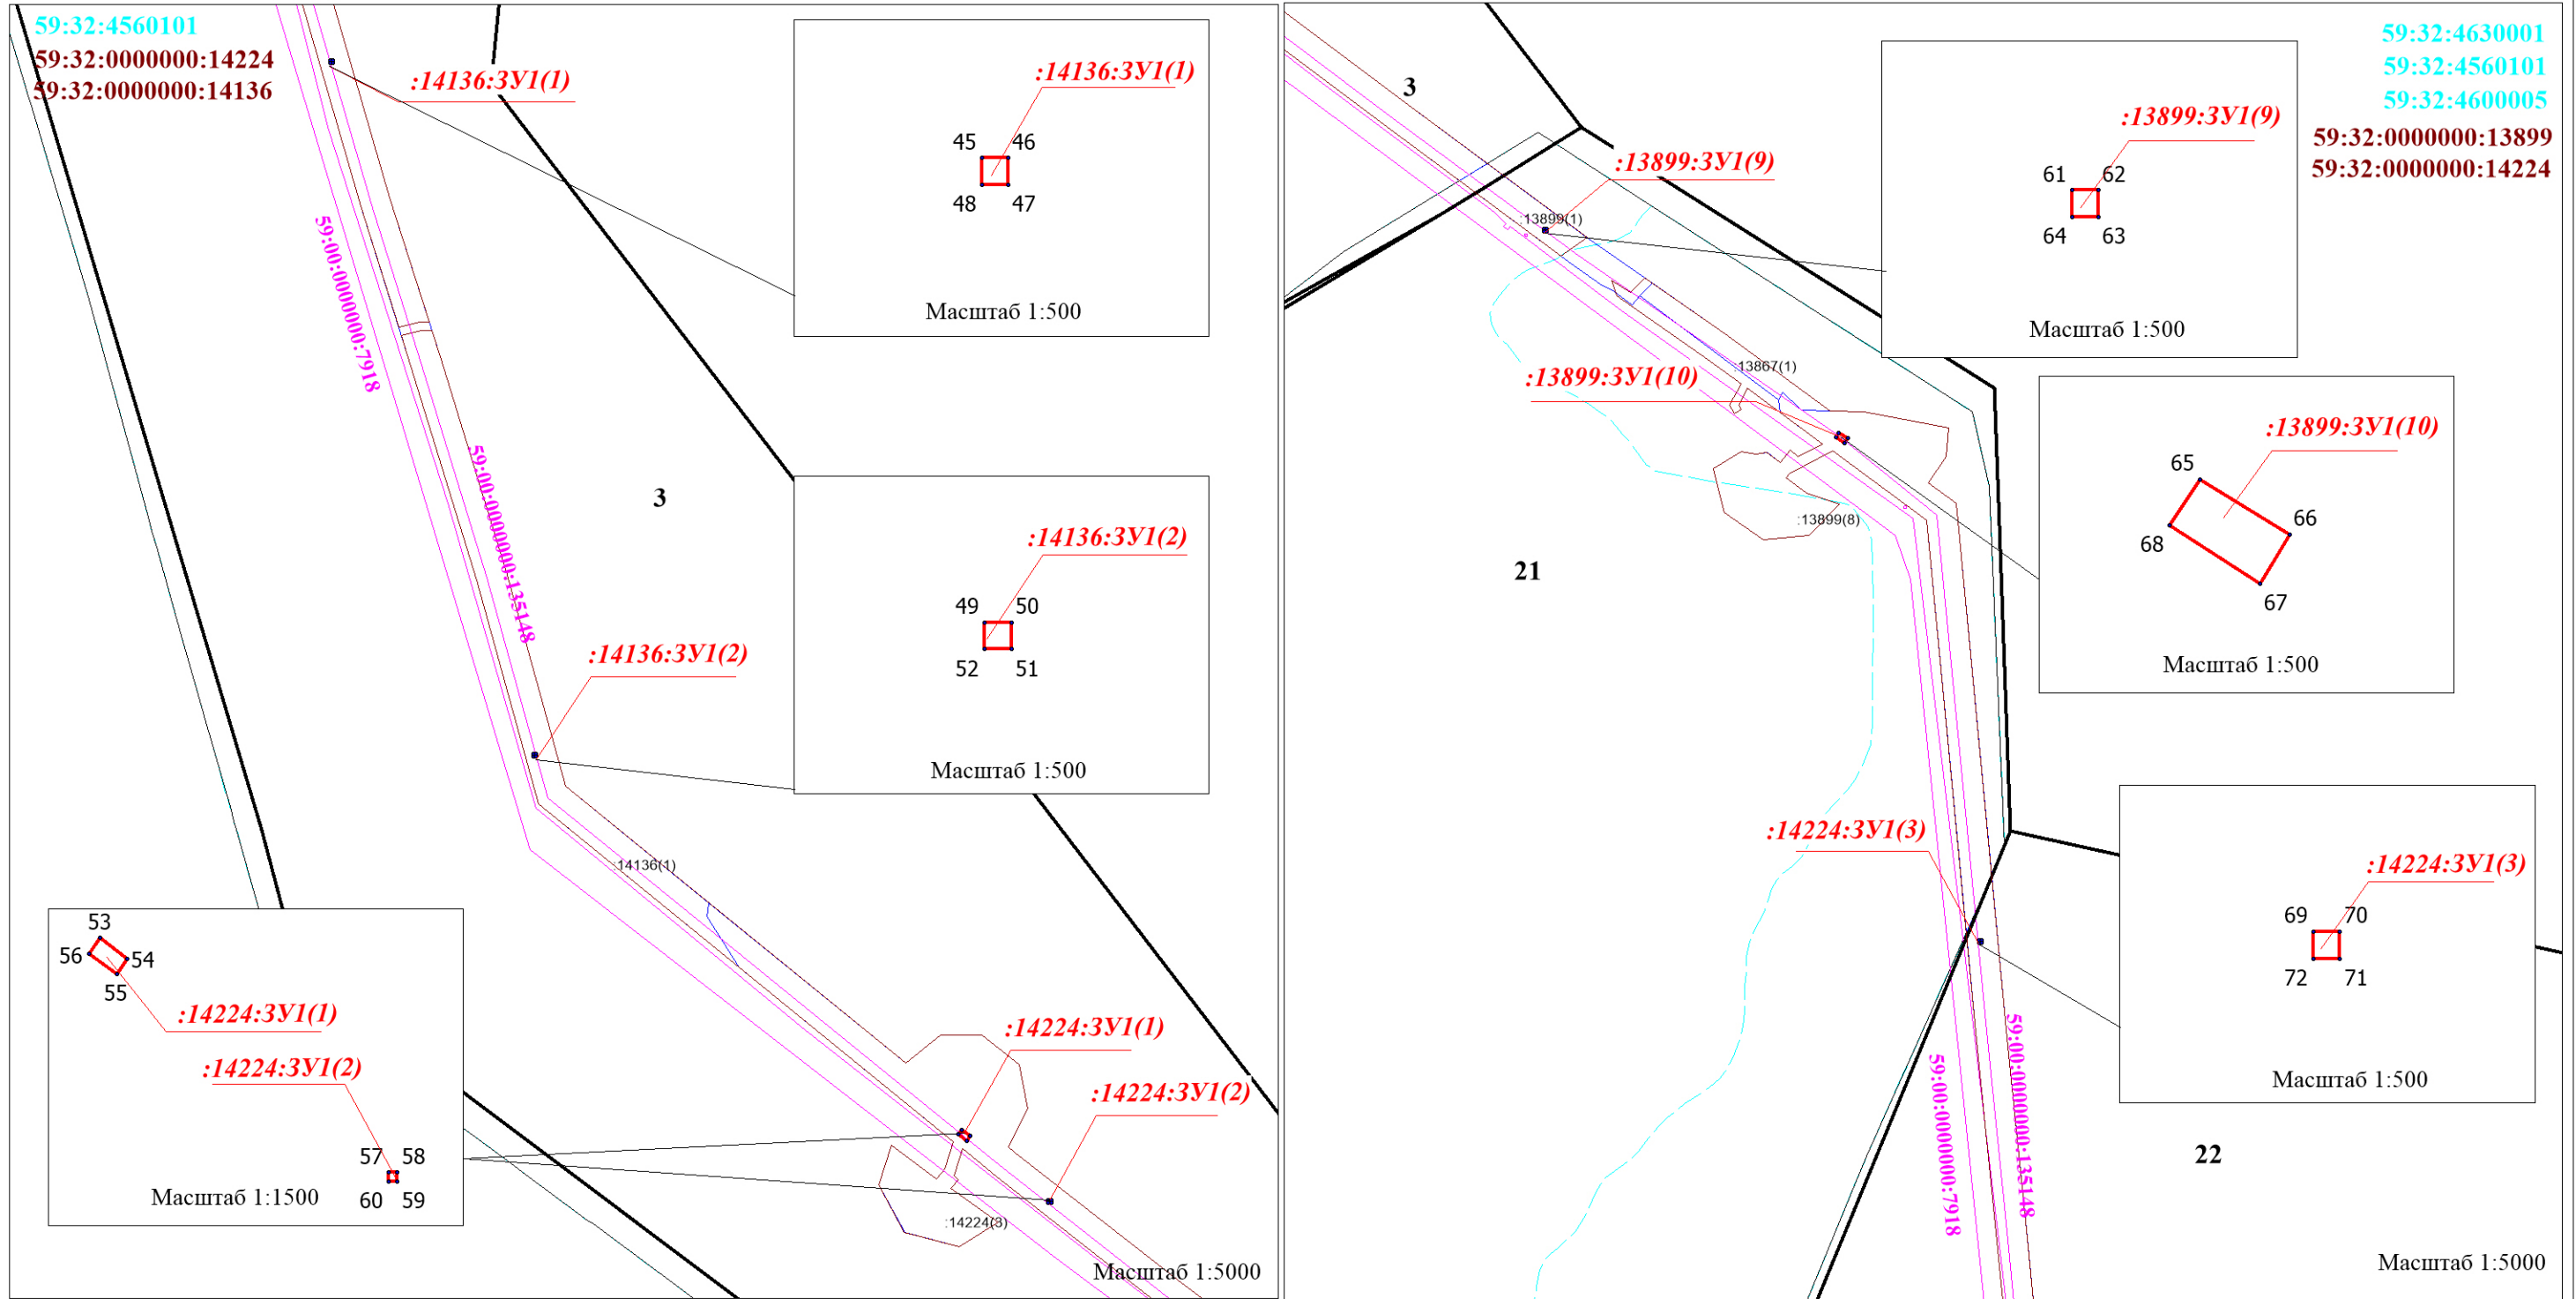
59:32:4560101
59:32:0000000:14224
59:32:0000000:14136

:14136:ЗУ1(1)

:14136:ЗУ1(1)
45 46
48 47
Масштаб 1:500

59:00:0000000:7918

59:00:0000000:13548

3

:14136:ЗУ1(2)
49 50
52 51
Масштаб 1:500

:14136:ЗУ1(2)

:14136(1)

53
56 54
55
:14224:ЗУ1(1)
:14224:ЗУ1(2)
57 58
60 59
Масштаб 1:1500

:14224:ЗУ1(1)
:14224:ЗУ1(2)
:14224(8)
Масштаб 1:5000

3
:13899:ЗУ1(9)
:13899(1)

:13899:ЗУ1(9)
61 62
64 63
Масштаб 1:500

59:32:4630001
59:32:4560101
59:32:4600005
59:32:0000000:13899
59:32:0000000:14224

:13899:ЗУ1(10)
:13867(1)
:13899(8)
21

:13899:ЗУ1(10)
65
66
68
67
Масштаб 1:500

:14224:ЗУ1(3)

:14224:ЗУ1(3)
69 70
72 71
Масштаб 1:500

59:00:0000000:7918
59:00:0000000:13548
22
Масштаб 1:5000